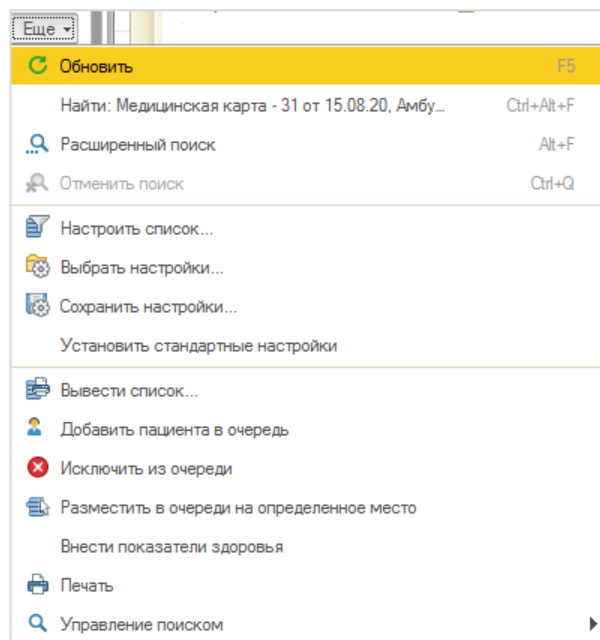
Еще ▾

Обновить F5
Найти: Медицинская карта - 31 от 15.08.20, Амбу... Ctrl+Alt+F
Расширенный поиск Alt+F
Отменить поиск Ctrl+Q

Настроить список...
Выбрать настройки...
Сохранить настройки...
Установить стандартные настройки

Вывести список...
Добавить пациента в очередь
Исключить из очереди
Разместить в очереди на определенное место
Внести показатели здоровья
Печать
Управление поиском